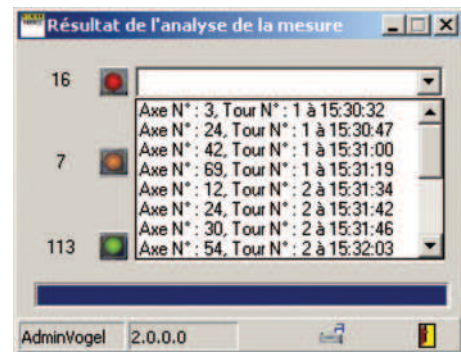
Résultat de l'analyse de la mesure

16

7

113

Axe N° : 3, Tour N° : 1 à 15:30:32
Axe N° : 24, Tour N° : 1 à 15:30:47
Axe N° : 42, Tour N° : 1 à 15:31:00
Axe N° : 69, Tour N° : 1 à 15:31:19
Axe N° : 12, Tour N° : 2 à 15:31:34
Axe N° : 24, Tour N° : 2 à 15:31:42
Axe N° : 30, Tour N° : 2 à 15:31:46
Axe N° : 54, Tour N° : 2 à 15:32:03

AdminVogel | 2.0.0.0